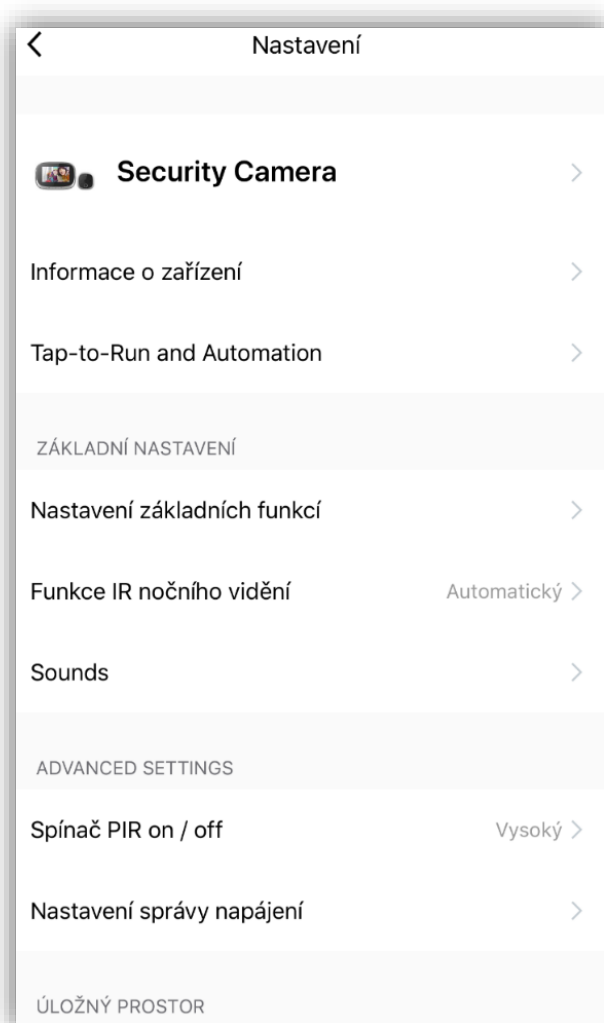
Nastavení

Security Camera

Informace o zařízení

Tap-to-Run and Automation

ZÁKLADNÍ NASTAVENÍ

Nastavení základních funkcí

Funkce IR nočního vidění
Automatický

Sounds

ADVANCED SETTINGS

Spínač PIR on / off
Vysoký

Nastavení správy napájení

ÚLOŽNÝ PROSTOR